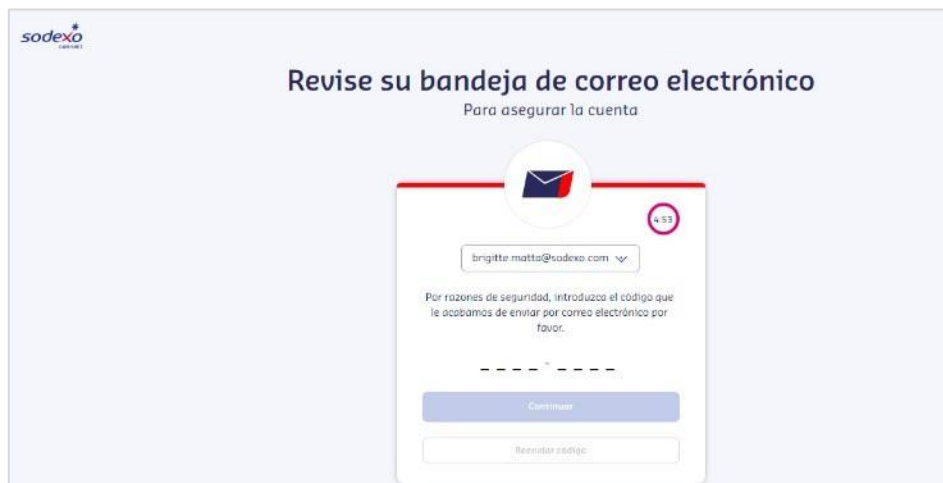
sodexo
CONNECT

Revise su bandeja de correo electrónico
Para asegurar la cuenta

4:53

brigitte.matta@sodexo.com

Por razones de seguridad, introduzca el código que le acabamos de enviar por correo electrónico por favor.

_ _ _ _ - _ _ _ _

Continuar

Reenviar código